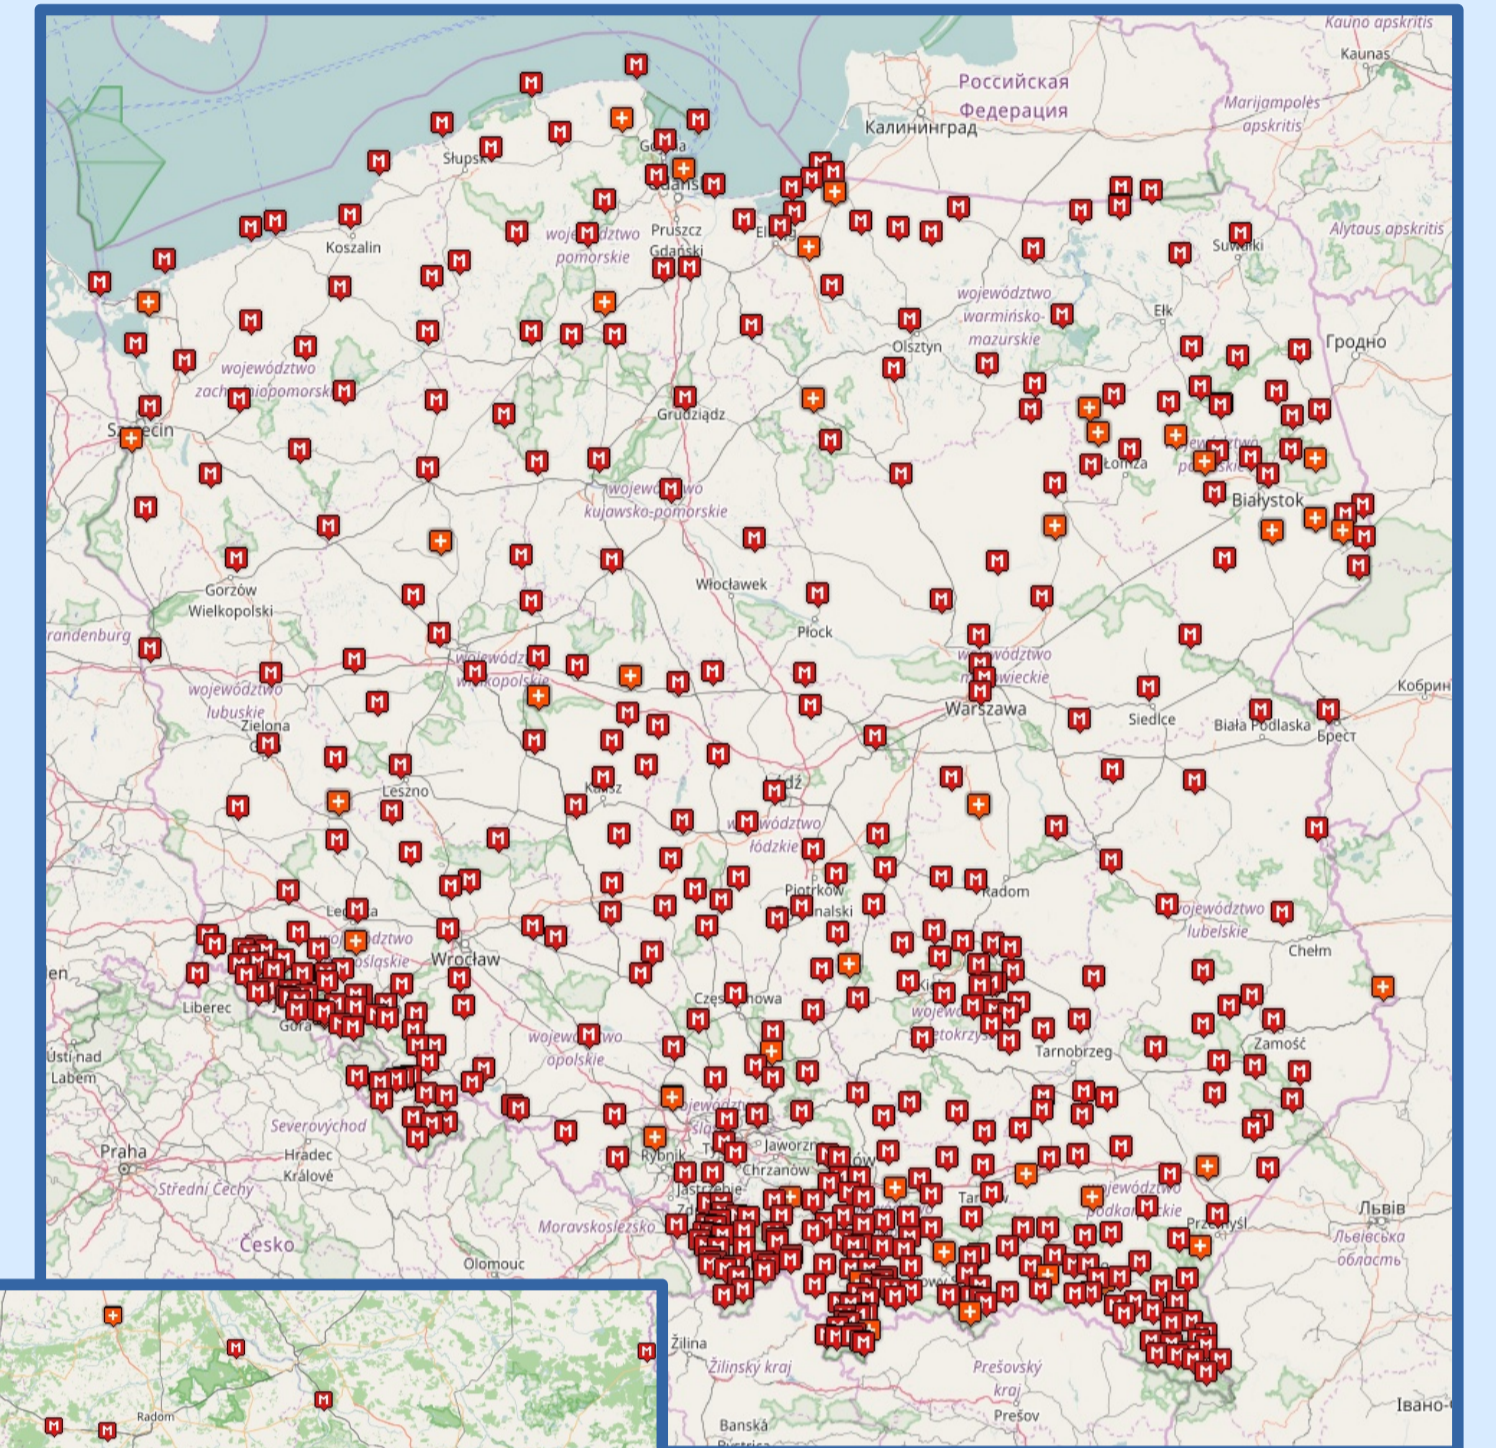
Kauno apskritis
Kaunas
Российская Федерация
Калининград
Marijampolės apskritis
Słupsk
Gdynia
Gdańsk
Koszalin
Pruszcz Gdański
województwo pomorskie
Elbląg
Suwałki
Alytaus apskritis
województwo warmińsko-mazurskie
Ełk
Olsztyn
Гродно
województwo zachodniopomorskie
Grudziądz
Szczecin
Łomża
województwo podlaskie
Białystok
województwo kujawsko-pomorskie
Gorzów Wielkopolski
Włocławek
Brandenburg
Płock
województwo mazowieckie
województwo wielkopolskie
województwo lubuskie
Zielona Góra
Warszawa
Siedlce
Biała Podlaska
Кобрин
Брест
Leszno
Kalisz
Łódź
województwo łódzkie
Piotrków Trybunalski
Radom
Legnica
województwo dolnośląskie
Wrocław
województwo lubelskie
Chełm
Liberec
Jelenia Góra
Częstochowa
Kielce
województwo świętokrzyskie
Tarnobrzeg
Zamość
Ústí nad Labem
województwo opolskie
Severovýchod
Praha
Hradec Králové
Střední Čechy
Rybnik
Jaworzno
Chrzanów
Jastrzębie-Zdrój
Tarnów
województwo podkarpackie
Przemyśl
Львів
Львівська область
Moravskoslezsko
Česko
Olomouc
Žilina
Žilinský kraj
Prešovský kraj
Prešov
Banská Bystrica
Івано-
Radom